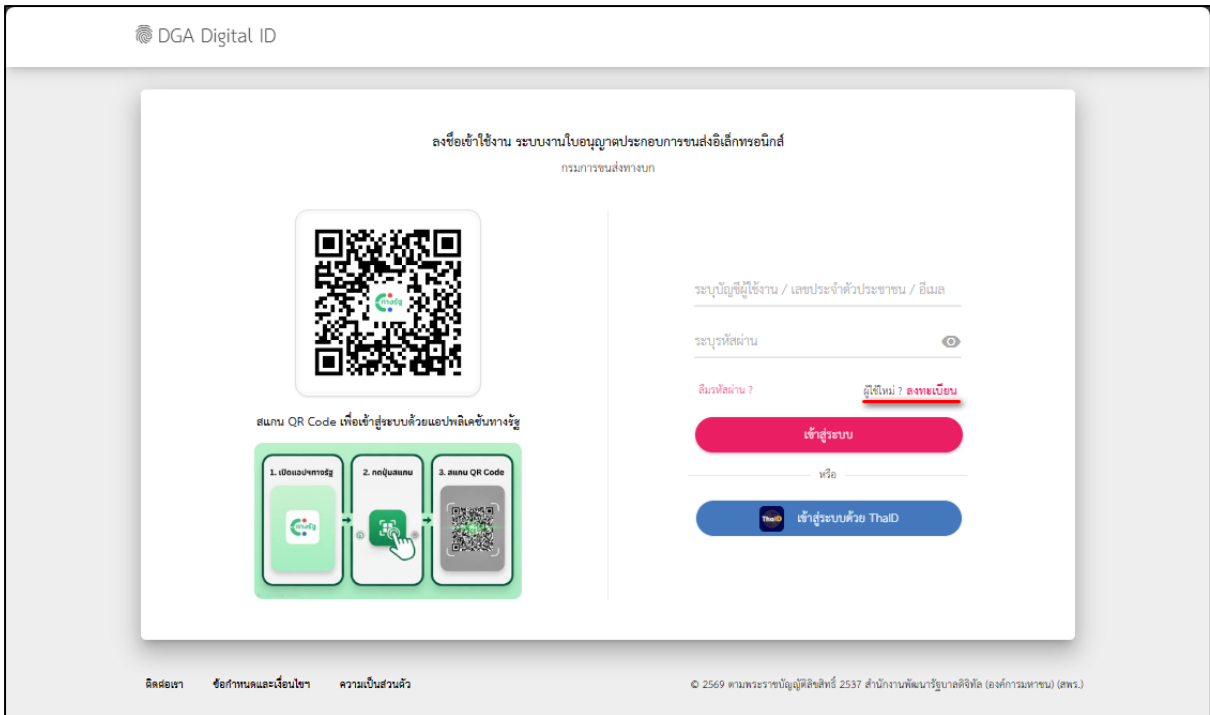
DGA Digital ID

ลงชื่อเข้าใช้งาน ระบบงานใบอนุญาตประกอบการขนส่งอิเล็กทรอนิกส์

กรมการขนส่งทางบก

ทางรัฐ

สแกน QR Code เพื่อเข้าสู่ระบบด้วยแอปพลิเคชันทางรัฐ

1. เปิดแอปทางรัฐ

2. กดปุ่มสแกน

3. สแกน QR Code

ระบุบัญชีผู้ใช้งาน / เลขประจำตัวประชาชน / อีเมล

ระบุรหัสผ่าน

ลืมรหัสผ่าน ?

ผู้ใช้ใหม่ ? ลงทะเบียน

เข้าสู่ระบบ

หรือ

ThaID

เข้าสู่ระบบด้วย ThaID

ติดต่อเรา ข้อกำหนดและเงื่อนไขฯ ความเป็นส่วนตัว

© 2569 ตามพระราชบัญญัติลิขสิทธิ์ 2537 สำนักงานพัฒนารัฐบาลดิจิทัล (องค์การมหาชน) (สพร.)